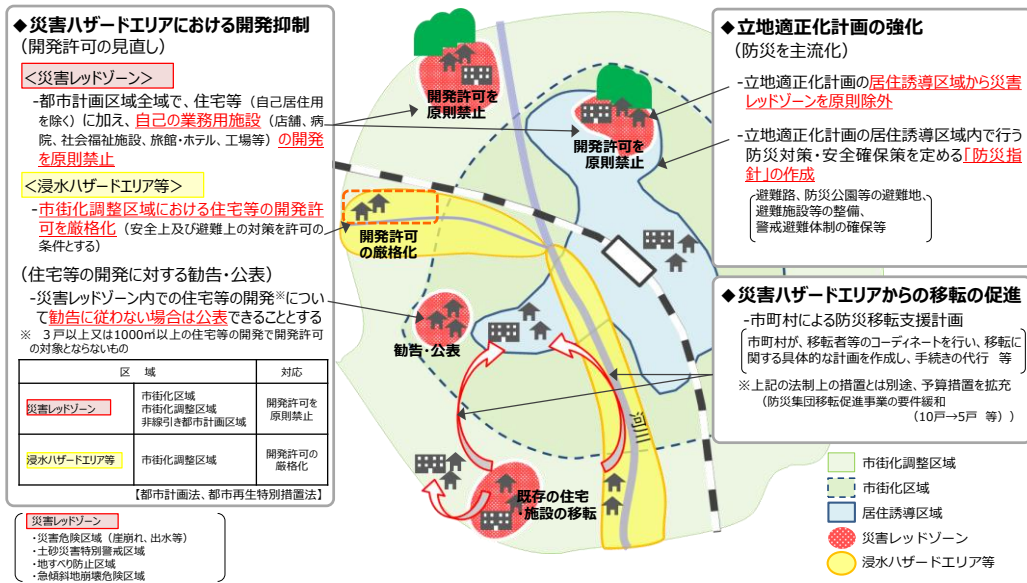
◆災害ハザードエリアにおける開発抑制
（開発許可の見直し）

＜災害レッドゾーン＞
-都市計画区域全域で、住宅等（自己居住用を除く）に加え、自己の業務用施設（店舗、病院、社会福祉施設、旅館・ホテル、工場等）の開発を原則禁止

＜浸水ハザードエリア等＞
-市街化調整区域における住宅等の開発許可を厳格化（安全上及び避難上の対策を許可の条件とする）

（住宅等の開発に対する勧告・公表）
-災害レッドゾーン内での住宅等の開発※について勧告に従わない場合は公表できることとする
※ 3戸以上又は1000㎡以上の住宅等の開発で開発許可の対象となるもの

| 区域 | | 対応 |
|---|---|---|
| 災害レッドゾーン | 市街化区域<br>市街化調整区域<br>非線引き都市計画区域 | 開発許可を原則禁止 |
| 浸水ハザードエリア等 | 市街化調整区域 | 開発許可の厳格化 |

【都市計画法、都市再生特別措置法】

災害レッドゾーン
・災害危険区域（崖崩れ、出水等）
・土砂災害特別警戒区域
・地すべり防止区域
・急傾斜地崩壊危険区域

開発許可を原則禁止
開発許可を原則禁止
開発許可の厳格化
勧告・公表
既存の住宅・施設の移転
河川

◆立地適正化計画の強化
（防災を主流化）
-立地適正化計画の居住誘導区域から災害レッドゾーンを原則除外
-立地適正化計画の居住誘導区域内で行う防災対策・安全確保策を定める「防災指針」の作成
避難路、防災公園等の避難地、避難施設等の整備、警戒避難体制の確保等

◆災害ハザードエリアからの移転の促進
-市町村による防災移転支援計画
市町村が、移転者等のコーディネートを行い、移転に関する具体的な計画を作成し、手続きの代行 等
※上記の法制上の措置とは別途、予算措置を拡充
（防災集団移転促進事業の要件緩和
（10戸→5戸 等））

市街化調整区域
市街化区域
居住誘導区域
災害レッドゾーン
浸水ハザードエリア等